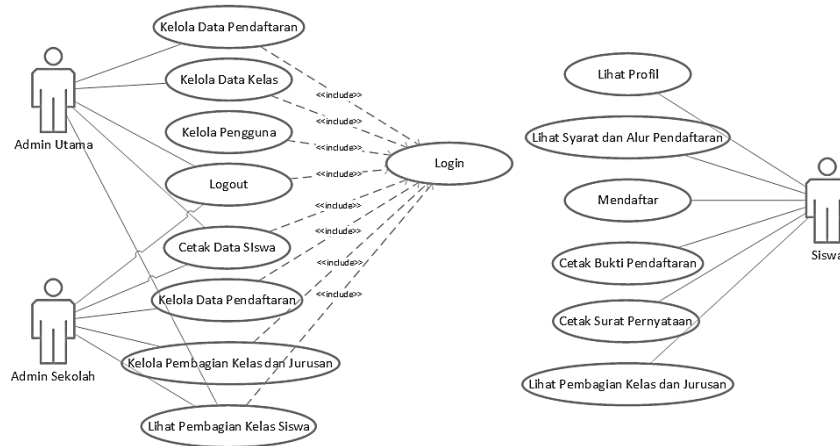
Kelola Data Pendaftaran

Kelola Data Kelas

Kelola Pengguna

Logout

Cetak Data SIswa

Kelola Data Pendaftaran

Kelola Pembagian Kelas dan Jurusan

Lihat Pembagian Kelas Siswa

Admin Utama

Admin Sekolah

<<include>>

<<include>>

<<include>>

<<include>>

<<include>>

<<include>>

<<include>>

<<include>>

Login

Lihat Profil

Lihat Syarat dan Alur Pendaftaran

Mendaftar

Cetak Bukti Pendaftaran

Cetak Surat Pernyataan

Lihat Pembagian Kelas dan Jurusan

Siswa